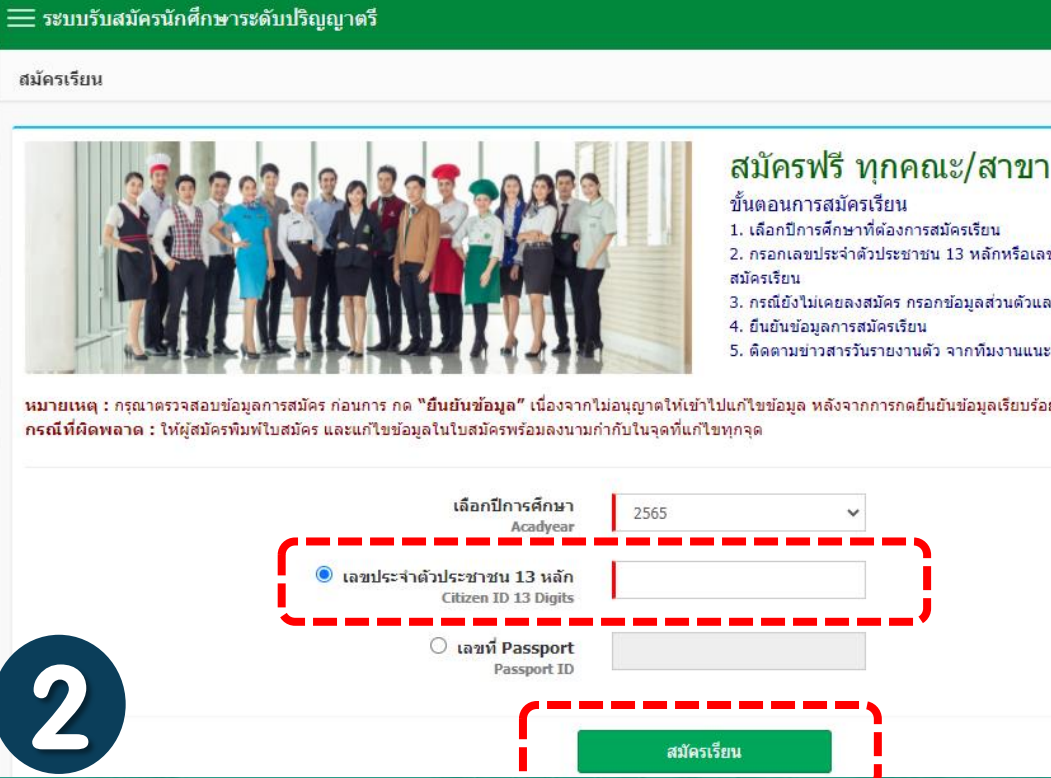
ระบบรับสมัครนักศึกษาระดับปริญญาตรี

สมัครเรียน

สมัครฟรี ทุกคณะ/สาขา

ขั้นตอนการสมัครเรียน

1. เลือกปีการศึกษาที่ต้องการสมัครเรียน

2. กรอกเลขประจำตัวประชาชน 13 หลักหรือเลข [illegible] สมัครเรียน

3. กรณียังไม่เคยลงสมัคร กรอกข้อมูลส่วนตัวแล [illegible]

4. ยืนยันข้อมูลการสมัครเรียน

5. ติดตามข่าวสารวันรายงานตัว จากทีมงานแนะ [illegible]

หมายเหตุ : กรุณาตรวจสอบข้อมูลการสมัคร ก่อนการ กด "ยืนยันข้อมูล" เนื่องจากไม่อนุญาตให้เข้าไปแก้ไขข้อมูล หลังจากการกดยืนยันข้อมูลเรียบร้อ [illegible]

กรณีที่ผิดพลาด : ให้ผู้สมัครพิมพ์ใบสมัคร และแก้ไขข้อมูลในใบสมัครพร้อมลงนามกำกับในจุดที่แก้ไขทุกจุด

เลือกปีการศึกษา
Acadyear

2565

เลขประจำตัวประชาชน 13 หลัก
Citizen ID 13 Digits

เลขที่ Passport
Passport ID

2

สมัครเรียน